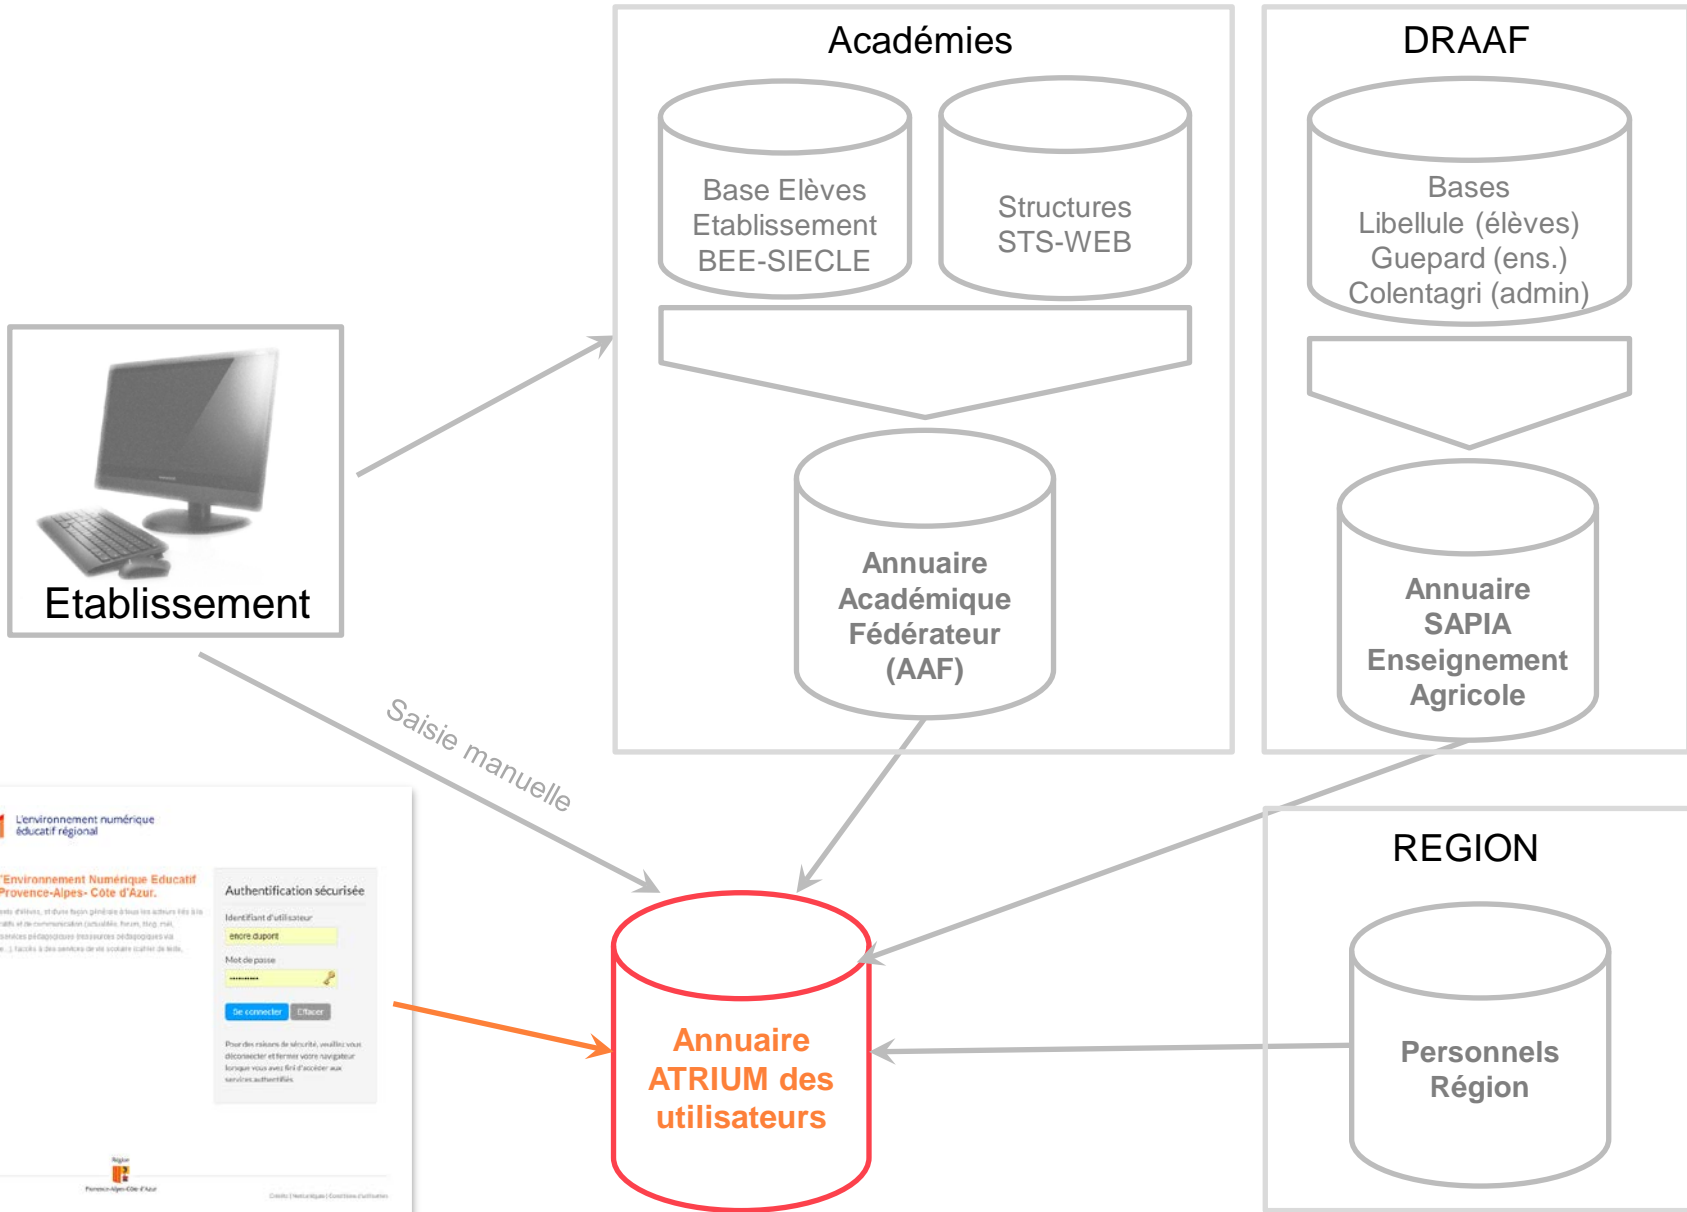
Académies

Base Elèves Etablissement BEE-SIECLE

Structures STS-WEB

Annuaire Académique Fédérateur (AAF)

DRAAF

Bases Libellule (élèves) Guepard (ens.) Colentagri (admin)

Annuaire SAPIA Enseignement Agricole

Etablissement

Saisie manuelle

L'environnement numérique éducatif régional

l'Environnement Numérique Educatif Provence-Alpes- Côte d'Azur.

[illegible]

Authentification sécurisée

Identifiant d'utilisateur

encore dupont

Mot de passe

Se connecter

Effacer

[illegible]

Annuaire ATRIUM des utilisateurs

REGION

Personnels Région